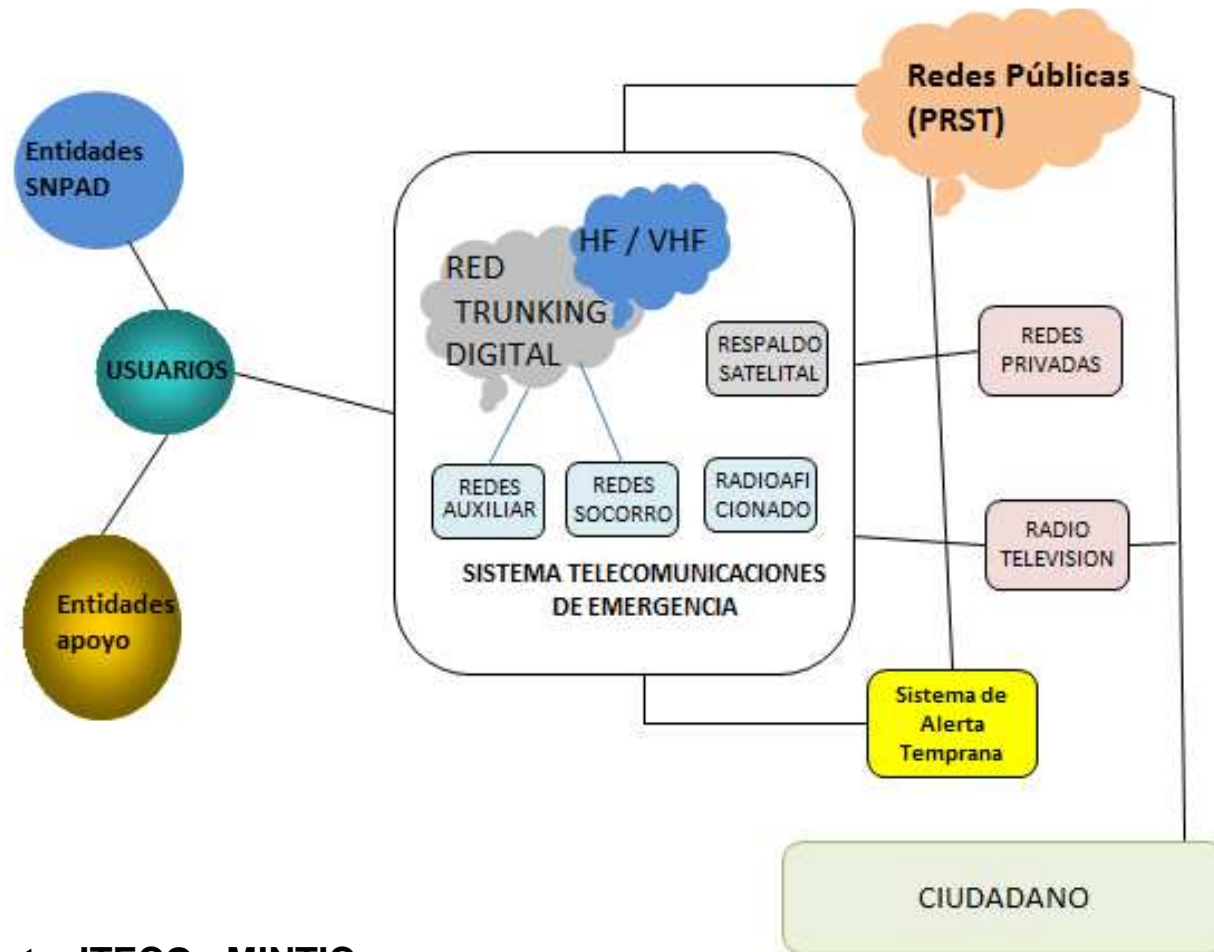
Entidades SNPAD

USUARIOS

Entidades apoyo

Redes Públicas (PRST)

HF / VHF

RED TRUNKING DIGITAL

RESPALDO SATELITAL

REDES PRIVADAS

REDES AUXILIAR

REDES SOCORRO

RADIOAFICIONADO

RADIO TELEVISION

SISTEMA TELECOMUNICACIONES DE EMERGENCIA

Sistema de Alerta Temprana

CIUDADANO

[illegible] ITECO - MINTIC